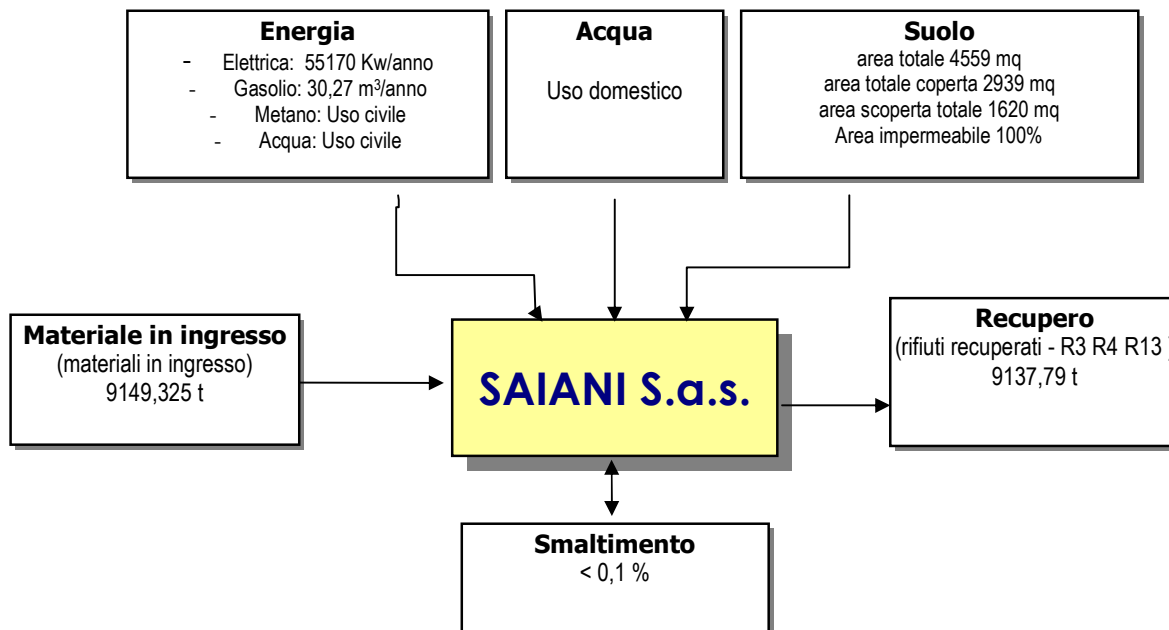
Energia
- Elettrica: 55170 Kw/anno
- Gasolio: 30,27 m$^3$/anno
- Metano: Uso civile
- Acqua: Uso civile

Acqua
Uso domestico

Suolo
area totale 4559 mq
area totale coperta 2939 mq
area scoperta totale 1620 mq
Area impermeabile 100%

Materiale in ingresso
(materiali in ingresso)
9149,325 t

SAIANI S.a.s.

Recupero
(rifiuti recuperati - R3 R4 R13 )
9137,79 t

Smaltimento
< 0,1 %